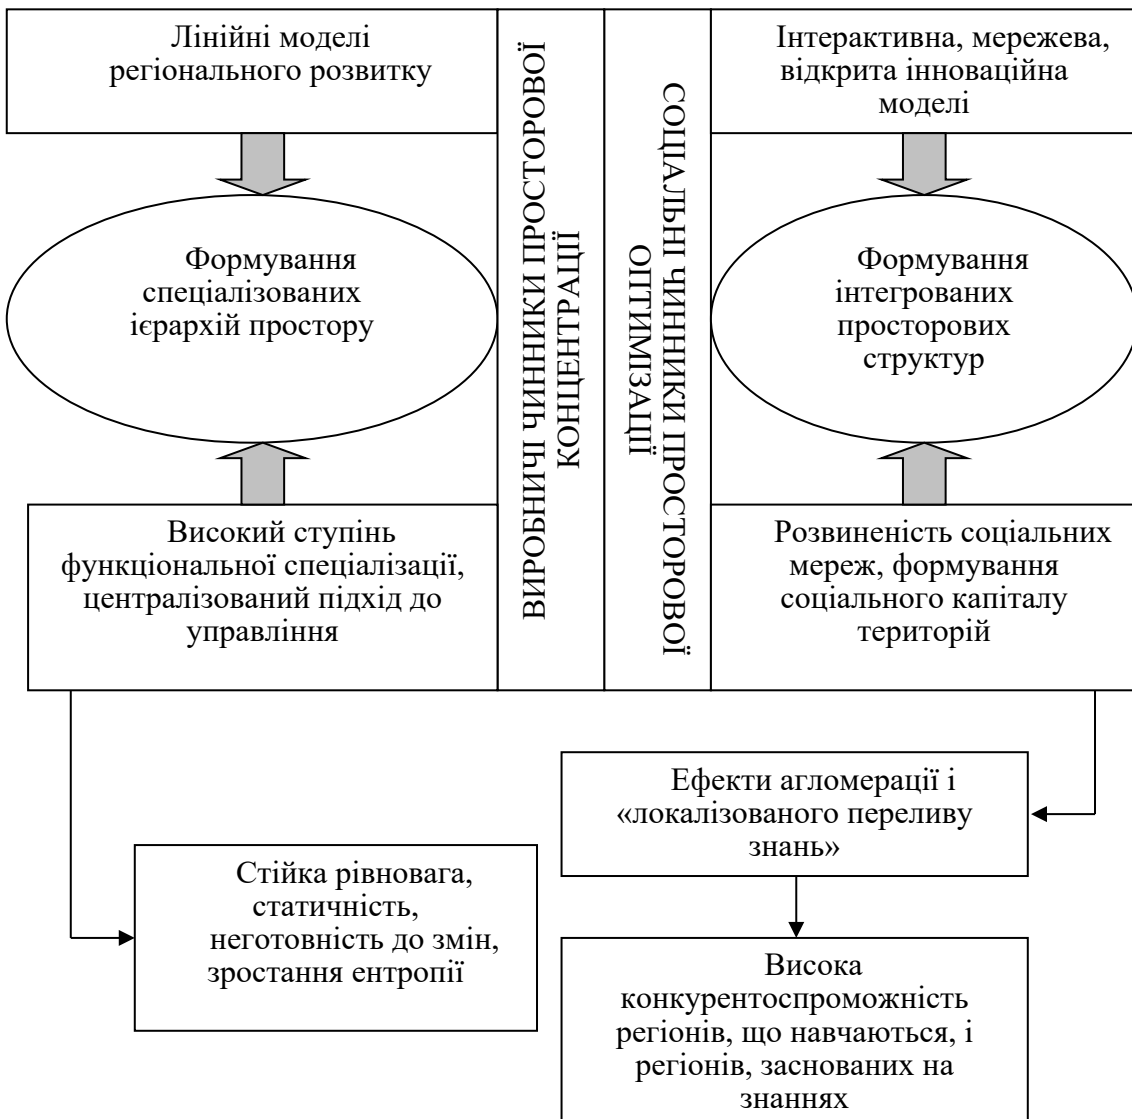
Лінійні моделі регіонального розвитку

Формування спеціалізованих ієрархій простору

Високий ступінь функціональної спеціалізації, централізований підхід до управління

ВИРОБНИЧІ ЧИННИКИ ПРОСТОРОВОЇ КОНЦЕНТРАЦІЇ

СОЦІАЛЬНІ ЧИННИКИ ПРОСТОРОВОЇ ОПТИМІЗАЦІЇ

Інтерактивна, мережева, відкрита інноваційна моделі

Формування інтегрованих просторових структур

Розвиненість соціальних мереж, формування соціального капіталу територій

Ефекти агломерації і «локалізованого переливу знань»

Стійка рівновага, статичність, неготовність до змін, зростання ентропії

Висока конкурентоспроможність регіонів, що навчаються, і регіонів, заснованих на знаннях